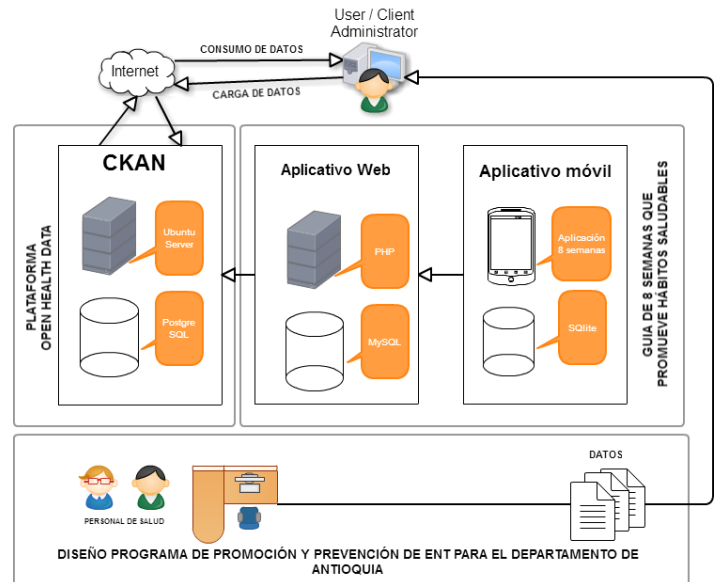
User / Client Administrator

Internet

CONSUMO DE DATOS

CARGA DE DATOS

CKAN

Ubuntu Server

Postgre SQL

PLATAFORMA OPEN HEALTH DATA

Aplicativo Web

PHP

MySQL

Aplicativo móvil

Aplicación 8 semanas

SQlite

GUIA DE 8 SEMANAS QUE PROMUEVE HÁBITOS SALUDABLES

PERSONAL DE SALUD

DATOS

DISEÑO PROGRAMA DE PROMOCIÓN Y PREVENCIÓN DE ENT PARA EL DEPARTAMENTO DE ANTIOQUIA